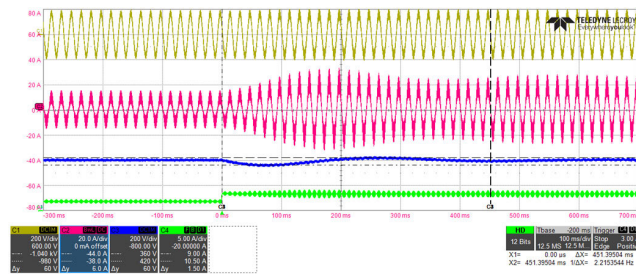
80 A
60 A
40 A
20 A
0 A
-20 A
-40 A
-60 A
-80 A

TELEDYNE LECROY
Everywhereyoulook

-300 ms -200 ms -100 ms 0 ms 100 ms 200 ms 300 ms 400 ms 500 ms 600 ms 700 ms

C1 DC1M
200 V/div
600.00 V
-1.040 kV
-880 V
Δy 60 V

C2 DC1M
20.0 A/div
0 mA offset
-44.0 A
-38.0 A
Δy 6.0 A

C3 DC1M
200 V/div
-800.00 V
360 V
420 V
Δy 60 V

C4 DC1M
5.00 A/div
-20.00000 A
9.00 A
10.50 A
Δy 1.50 A

HD
12 Bits

Tbase -200 ms
100 ms/div
12.5 MS 12.5 M

Trigger
Stop
Edge

X1= 0.00 µs
X2= 451.39504 ms
ΔX= 451.39504 ms
1/ΔX= 2.2153544 Hz